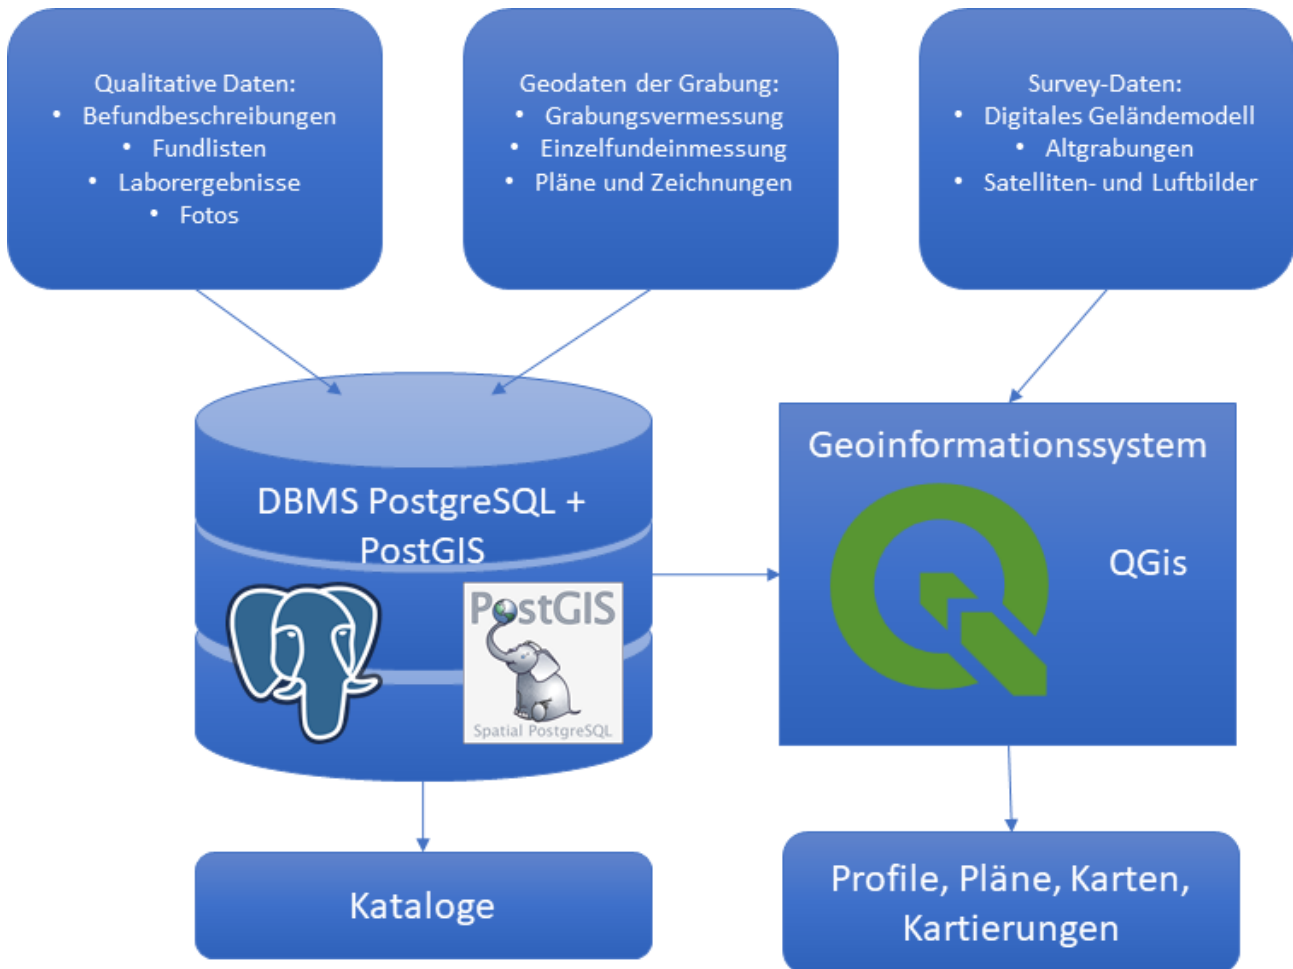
Qualitative Daten:
- Befundbeschreibungen
- Fundlisten
- Laborergebnisse
- Fotos

Geodaten der Grabung:
- Grabungsvermessung
- Einzelfundeinmessung
- Pläne und Zeichnungen

Survey-Daten:
- Digitales Geländemodell
- Altgrabungen
- Satelliten- und Luftbilder

DBMS PostgreSQL + PostGIS

PostGIS
Spatial PostgreSQL

Geoinformationssystem

QGis

Kataloge

Profile, Pläne, Karten, Kartierungen